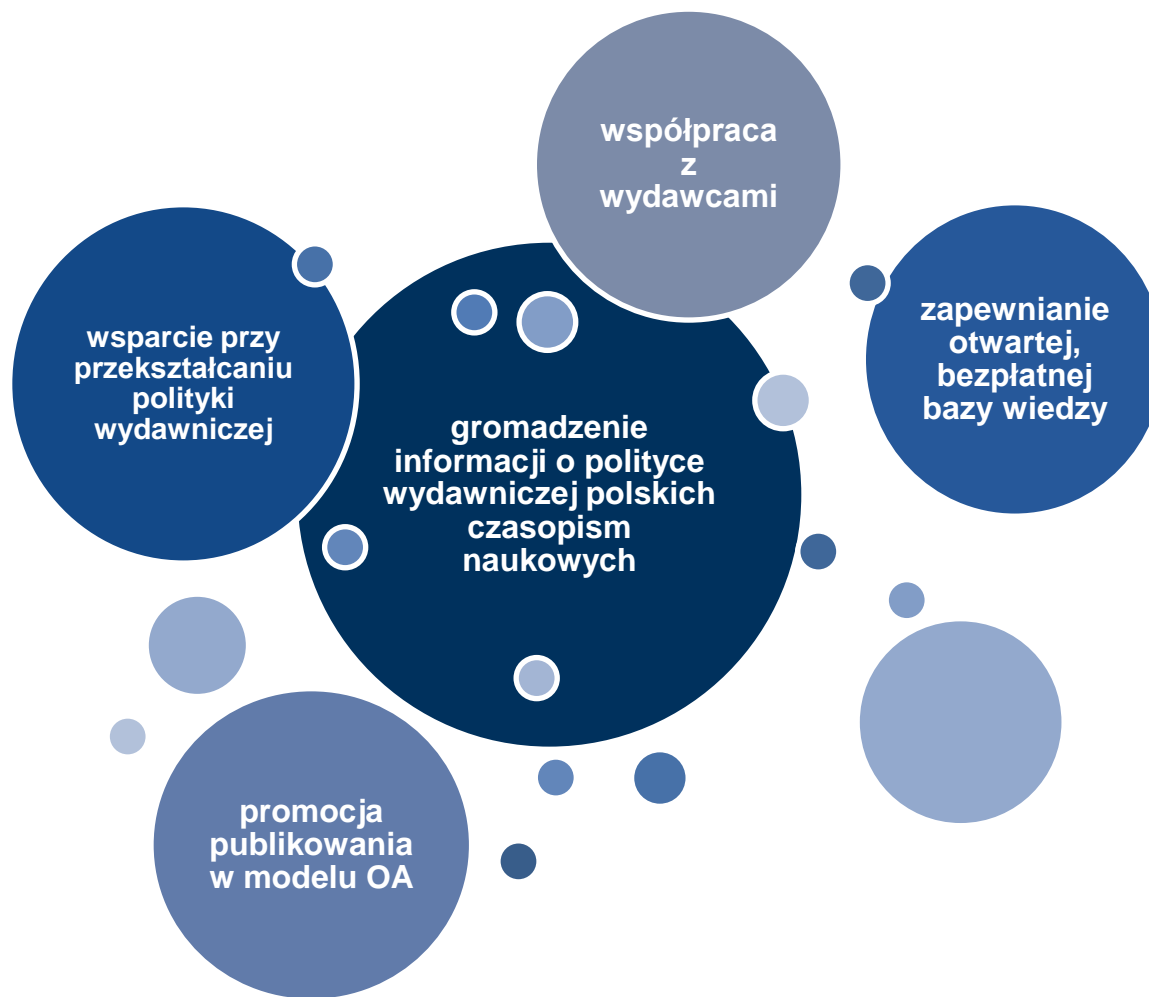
współpraca z wydawcami

wsparcie przy przekształcaniu polityki wydawniczej

zapewnianie otwartej, bezpłatnej bazy wiedzy

gromadzenie informacji o polityce wydawniczej polskich czasopism naukowych

promocja publikowania w modelu OA